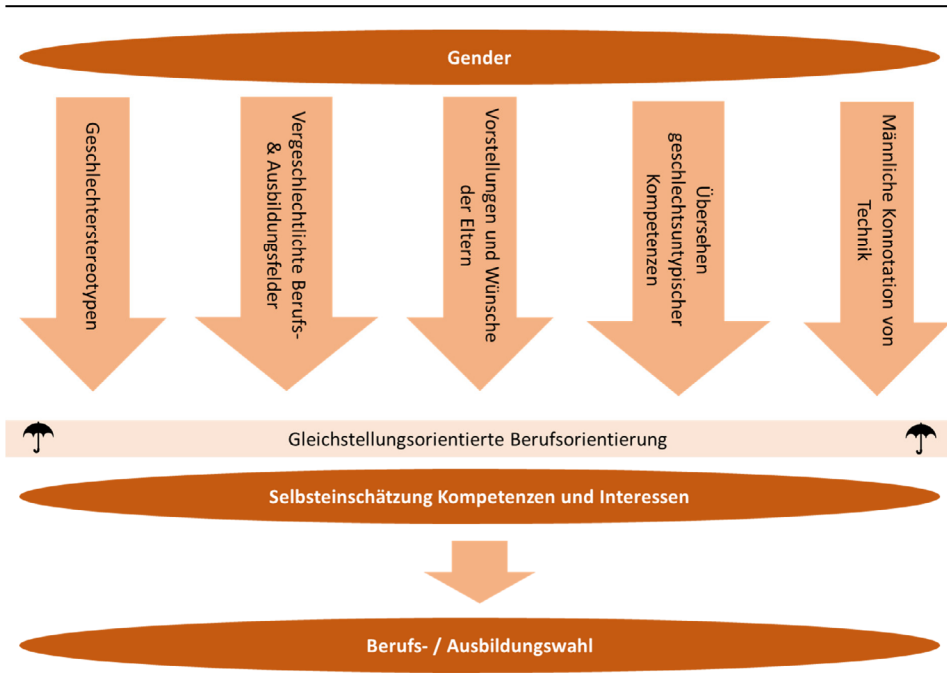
Gender

Geschlechterstereotypen

Vergeschlechtlichte Berufs- & Ausbildungsfelder

Vorstellungen und Wünsche der Eltern

Übersehen geschlechtsuntypischer Kompetenzen

Männliche Konnotation von Technik

Gleichstellungsorientierte Berufsorientierung

Selbsteinschätzung Kompetenzen und Interessen

Berufs- / Ausbildungswahl